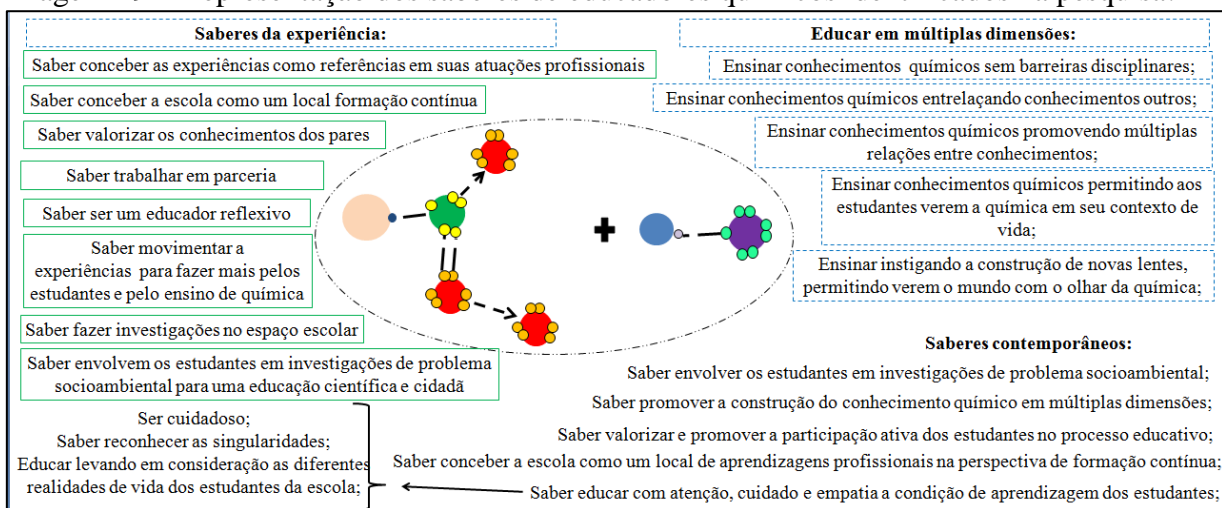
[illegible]

Saberes da experiência:

Saber conceber as experiências como referências em suas atuações profissionais

Saber conceber a escola como um local formação contínua

Saber valorizar os conhecimentos dos pares

Saber trabalhar em parceria

Saber ser um educador reflexivo

Saber movimentar a experiências para fazer mais pelos estudantes e pelo ensino de química

Saber fazer investigações no espaço escolar

Saber envolvem os estudantes em investigações de problema socioambiental para uma educação científica e cidadã

Ser cuidadoso;
Saber reconhecer as singularidades;
Educar levando em consideração as diferentes realidades de vida dos estudantes da escola;

Educar em múltiplas dimensões:

Ensinar conhecimentos químicos sem barreiras disciplinares;

Ensinar conhecimentos químicos entrelaçando conhecimentos outros;

Ensinar conhecimentos químicos promovendo múltiplas relações entre conhecimentos;

Ensinar conhecimentos químicos permitindo aos estudantes verem a química em seu contexto de vida;

Ensinar instigando a construção de novas lentes, permitindo verem o mundo com o olhar da química;

Saberes contemporâneos:

Saber envolver os estudantes em investigações de problema socioambiental;
Saber promover a construção do conhecimento químico em múltiplas dimensões;
Saber valorizar e promover a participação ativa dos estudantes no processo educativo;
Saber conceber a escola como um local de aprendizagens profissionais na perspectiva de formação contínua;
Saber educar com atenção, cuidado e empatia a condição de aprendizagem dos estudantes;